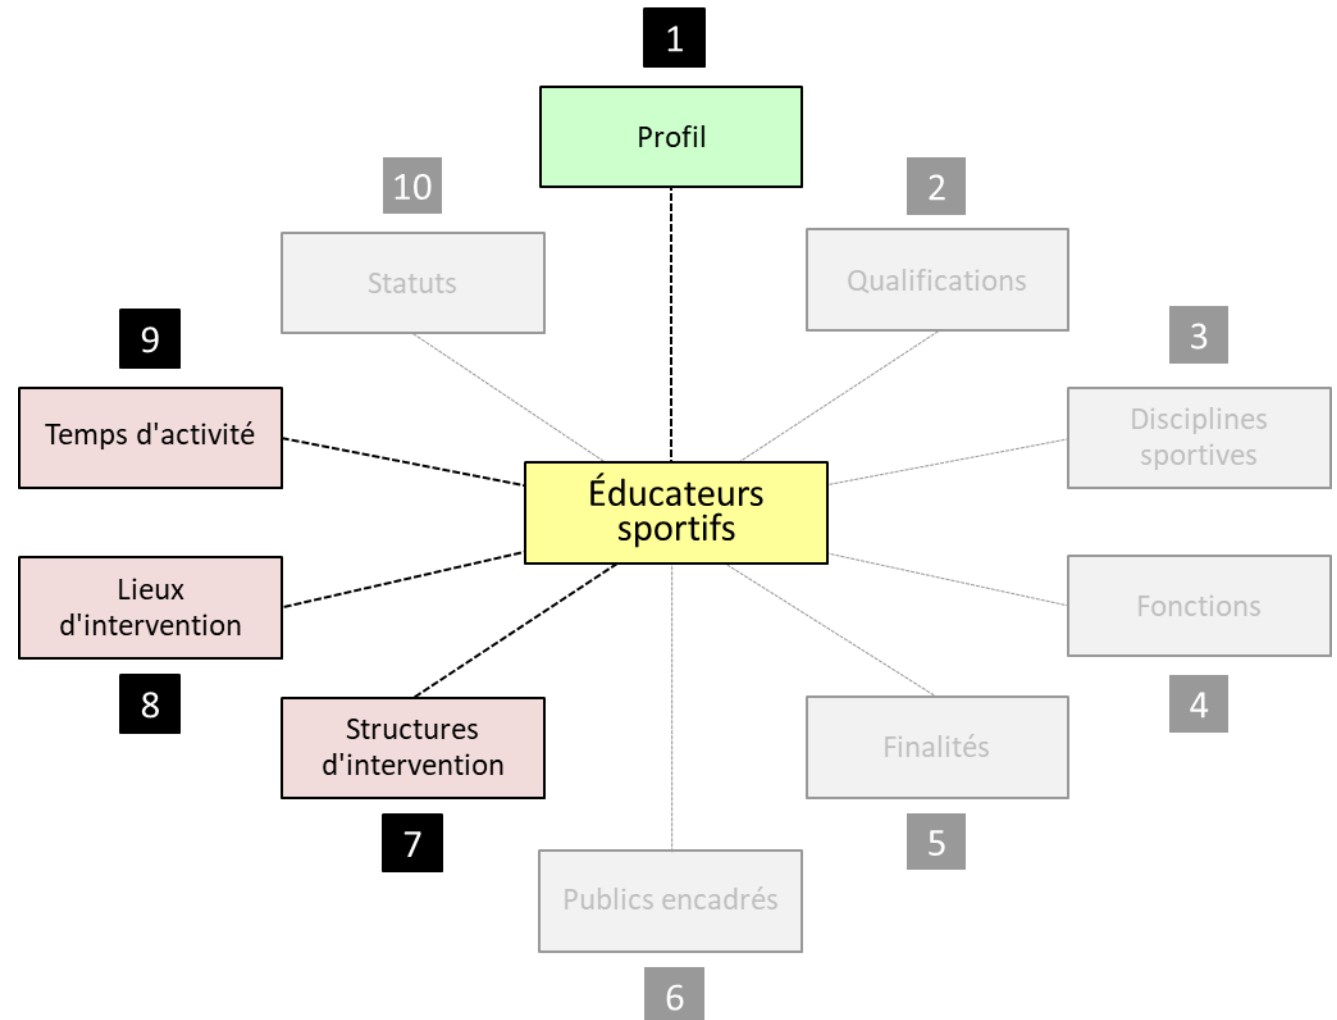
1
Profil

10
Statuts

2
Qualifications

9
Temps d'activité

3
Disciplines sportives

Éducateurs sportifs

Lieux d'intervention

Fonctions

8

4

Structures d'intervention

Finalités

7

5

Publics encadrés

6